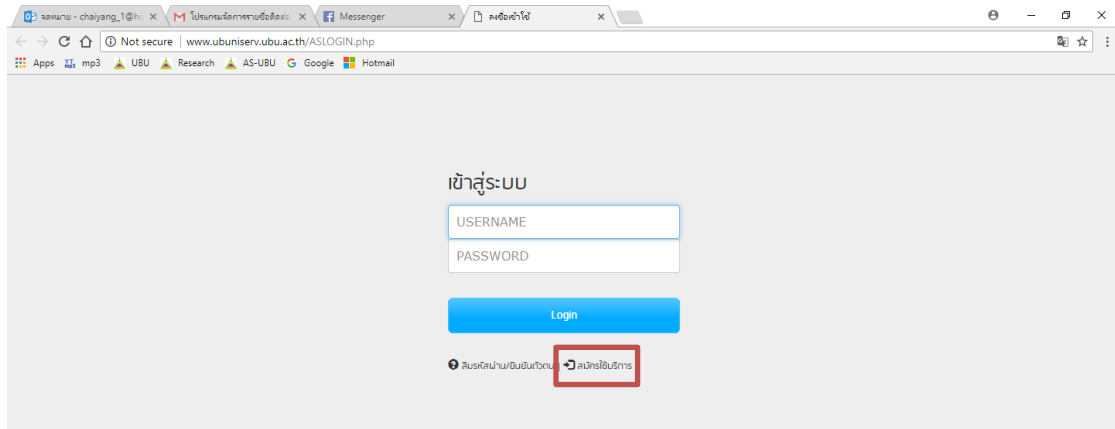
จดหมาย - chaiyang_1@h
โปรแกรมจัดการรายชื่อติดต่อ
Messenger
ลงชื่อเข้าใช้

Not secure | www.ubuniserv.ubu.ac.th/ASLOGIN.php

Apps mp3 UBU Research AS-UBU Google Hotmail

เข้าสู่ระบบ

USERNAME

PASSWORD

Login

ลืมรหัสผ่าน/ยืนยันตัวตน สมัครใช้บริการ